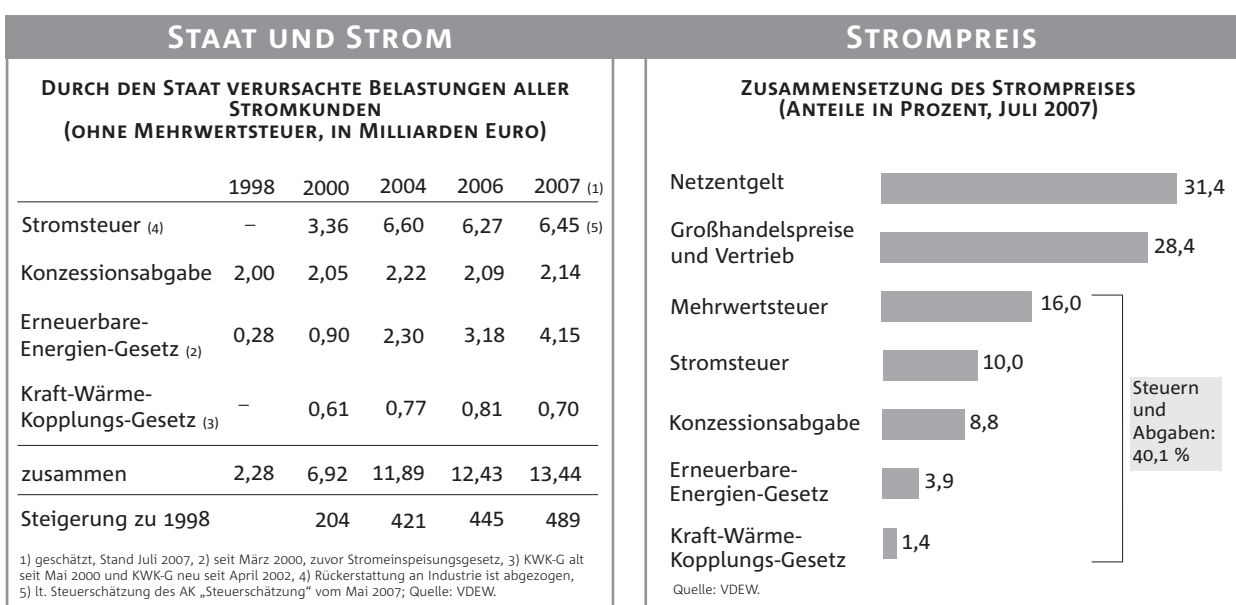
Staat und Strom

Durch den Staat verursachte Belastungen aller Stromkunden (ohne Mehrwertsteuer, in Milliarden Euro)

| | 1998 | 2000 | 2004 | 2006 | 2007 (1) |
|---|---|---|---|---|---|
| Stromsteuer (4) | – | 3,36 | 6,60 | 6,27 | 6,45 (5) |
| Konzessionsabgabe | 2,00 | 2,05 | 2,22 | 2,09 | 2,14 |
| Erneuerbare-Energien-Gesetz (2) | 0,28 | 0,90 | 2,30 | 3,18 | 4,15 |
| Kraft-Wärme-Kopplungs-Gesetz (3) | – | 0,61 | 0,77 | 0,81 | 0,70 |
| zusammen | 2,28 | 6,92 | 11,89 | 12,43 | 13,44 |
| Steigerung zu 1998 | | 204 | 421 | 445 | 489 |

1) geschätzt, Stand Juli 2007, 2) seit März 2000, zuvor Stromeinspeisungsgesetz, 3) KWK-G alt seit Mai 2000 und KWK-G neu seit April 2002, 4) Rückerstattung an Industrie ist abgezogen, 5) lt. Steuerschätzung des AK „Steuerschätzung" vom Mai 2007; Quelle: VDEW.

Strompreis

Zusammensetzung des Strompreises (Anteile in Prozent, Juli 2007)

Netzentgelt 31,4
Großhandelspreise und Vertrieb 28,4
Mehrwertsteuer 16,0
Stromsteuer 10,0
Konzessionsabgabe 8,8
Erneuerbare-Energien-Gesetz 3,9
Kraft-Wärme-Kopplungs-Gesetz 1,4

Steuern und Abgaben: 40,1 %

Quelle: VDEW.